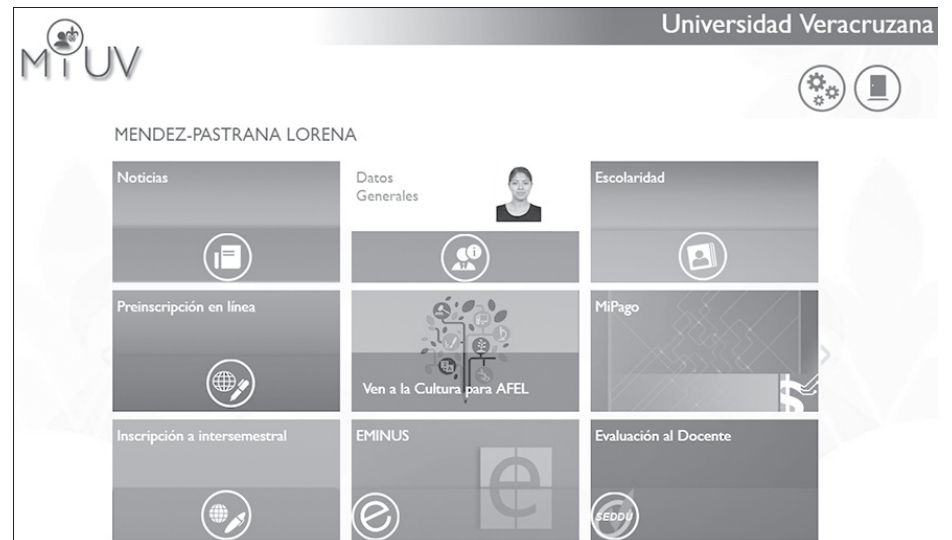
MiUV

Universidad Veracruzana

MENDEZ-PASTRANA LORENA

Noticias

Datos Generales

Escolaridad

Preinscripción en línea

Ven a la Cultura para AFEL

MiPago

Inscripción a intersemestral

EMINUS

Evaluación al Docente

SEDDU